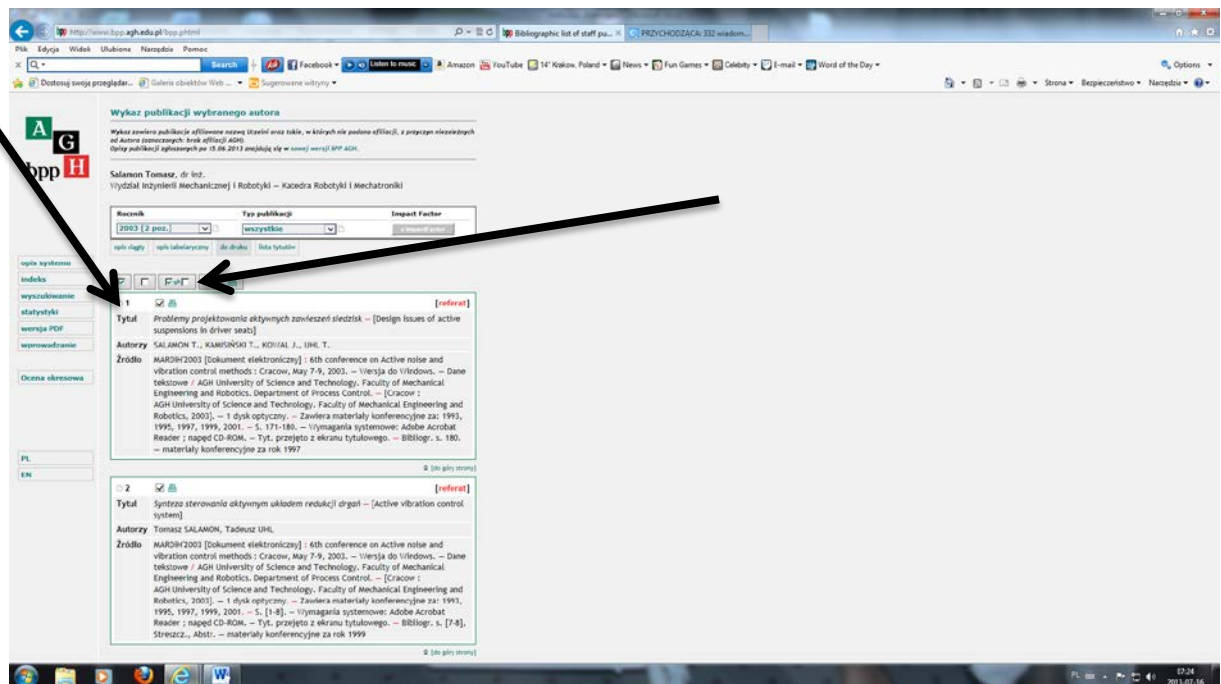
http://www.bpp.agh.edu.pl/bpp.phtml

Bibliographic list of staff pu... ×

PRZYCHODZĄCA: 332 wiadom...

Plik Edycja Widok Ulubione Narzędzia Pomoc

Search

Facebook

Listen to music

Amazon YouTube 14° Krakow, Poland News Fun Games Celebrity E-mail Word of the Day

Options

Dostosuj swoje przeglądar... Galeria obiektów Web ... Sugerowane witryny

Strona Bezpieczeństwo Narzędzia

A G
bpp H

Wykaz publikacji wybranego autora

Wykaz zawiera publikacje afiliowane nazwą Uczelni oraz takie, w których nie podano afiliacji, z przyczyn niezależnych od Autora (oznaczonych: brak afiliacji AGH).
Opisy publikacji zgłoszonych po 15.06.2013 znajdują się w nowej wersji BPP AGH.

Salamon Tomasz, dr inż.
Wydział Inżynierii Mechanicznej i Robotyki – Katedra Robotyki i Mechatroniki

| Rocznik | Typ publikacji | Impact Factor |
|---|---|---|
| 2003 [2 poz.] | wszystkie | z impact factor |

opis ciągły opis tabelaryczny do druku lista tytułów

opis systemu
indeks
wyszukiwanie
statystyki
wersja PDF
wprowadzanie

Ocena okresowa

PL
EN

1 [referat]

Tytuł Problemy projektowania aktywnych zawieszeń siedzisk – [Design issues of active suspensions in driver seats]

Autorzy SALAMON T., KAMISIŃSKI T., KOWAL J., UHL T.

Źródło MARDiH'2003 [Dokument elektroniczny] : 6th conference on Active noise and vibration control methods : Cracow, May 7-9, 2003. – Wersja do Windows. – Dane tekstowe / AGH University of Science and Technology. Faculty of Mechanical Engineering and Robotics. Department of Process Control. – [Cracow : AGH University of Science and Technology. Faculty of Mechanical Engineering and Robotics, 2003]. – 1 dysk optyczny. – Zawiera materiały konferencyjne za: 1993, 1995, 1997, 1999, 2001. – S. 171-180. – Wymagania systemowe: Adobe Acrobat Reader ; napęd CD-ROM. – Tyt. przejęto z ekranu tytułowego. – Bibliogr. s. 180. – materiały konferencyjne za rok 1997

[do góry strony]

2 [referat]

Tytuł Synteza sterowania aktywnym układem redukcji drgań – [Active vibration control system]

Autorzy Tomasz SALAMON, Tadeusz UHL

Źródło MARDiH'2003 [Dokument elektroniczny] : 6th conference on Active noise and vibration control methods : Cracow, May 7-9, 2003. – Wersja do Windows. – Dane tekstowe / AGH University of Science and Technology. Faculty of Mechanical Engineering and Robotics. Department of Process Control. – [Cracow : AGH University of Science and Technology. Faculty of Mechanical Engineering and Robotics, 2003]. – 1 dysk optyczny. – Zawiera materiały konferencyjne za: 1993, 1995, 1997, 1999, 2001. – S. [1-8]. – Wymagania systemowe: Adobe Acrobat Reader ; napęd CD-ROM. – Tyt. przejęto z ekranu tytułowego. – Bibliogr. s. [7-8], Streszcz., Abstr. – materiały konferencyjne za rok 1999

[do góry strony]

07:24
2013-07-16